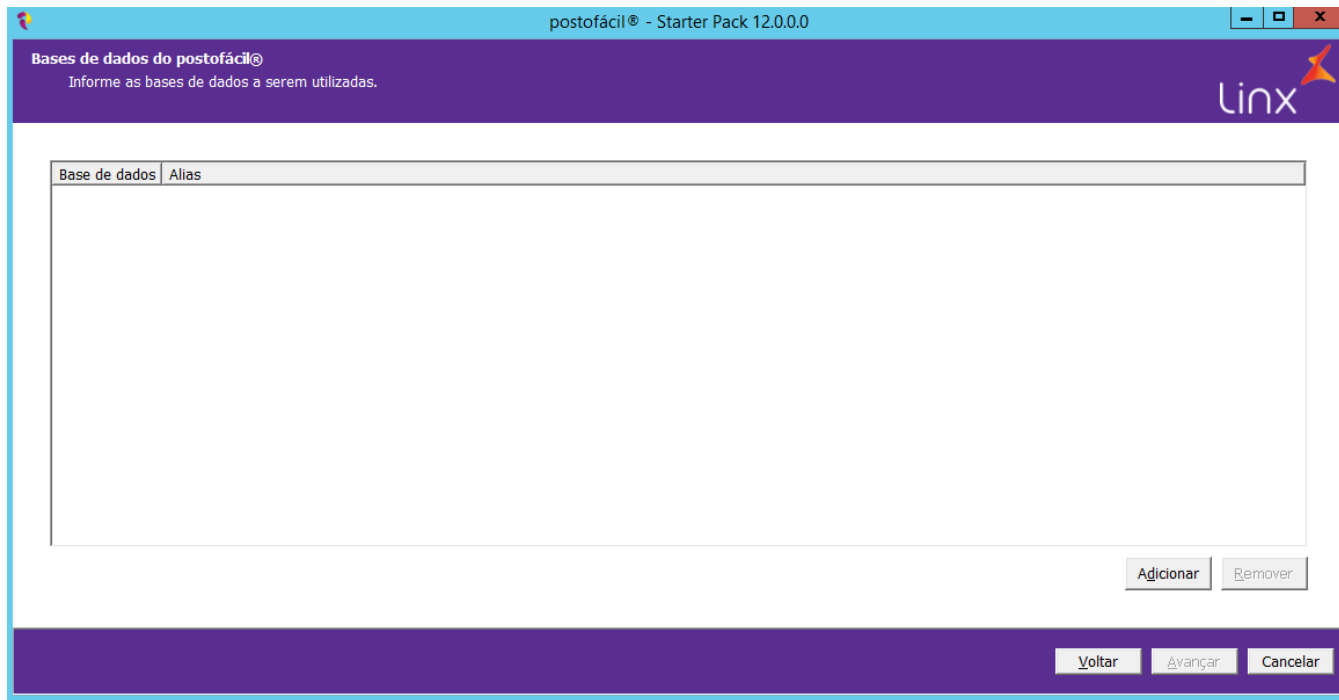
postofácil® - Starter Pack 12.0.0.0

Bases de dados do postofácil®

Informe as bases de dados a serem utilizadas.

linx

| Base de dados | Alias |
|---|---|

Adicionar Remover

Voltar Avançar Cancelar